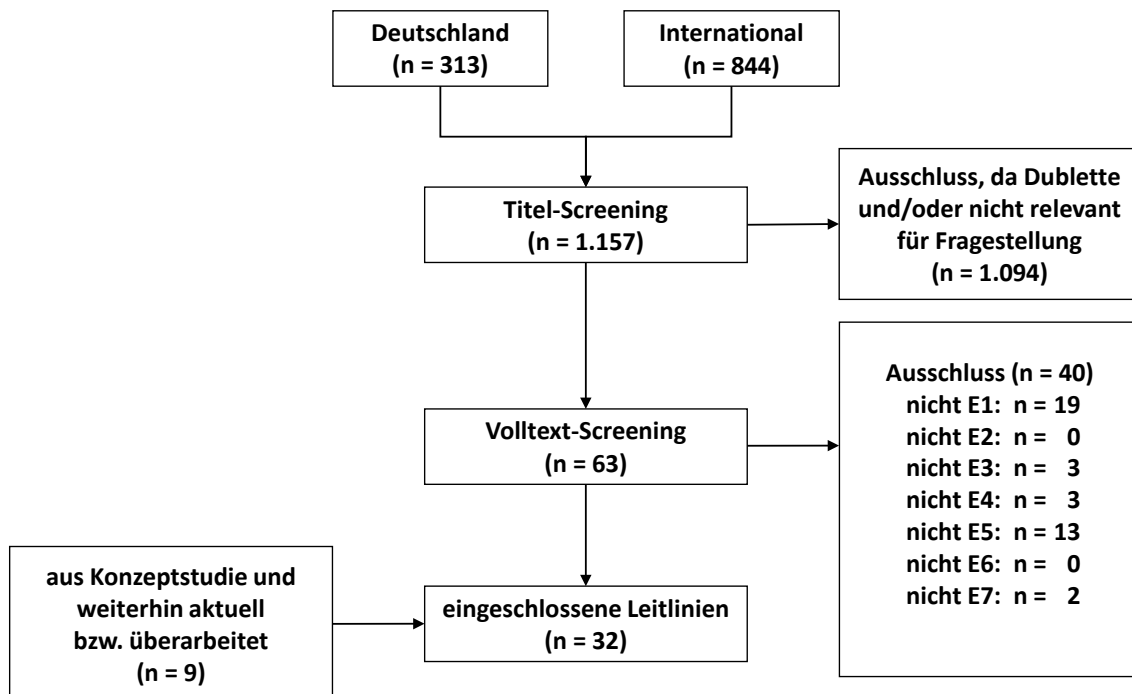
Deutschland
(n = 313)

International
(n = 844)

Titel-Screening
(n = 1.157)

Ausschluss, da Dublette und/oder nicht relevant für Fragestellung
(n = 1.094)

Volltext-Screening
(n = 63)

Ausschluss (n = 40)
nicht E1: n = 19
nicht E2: n = 0
nicht E3: n = 3
nicht E4: n = 3
nicht E5: n = 13
nicht E6: n = 0
nicht E7: n = 2

aus Konzeptstudie und weiterhin aktuell bzw. überarbeitet
(n = 9)

eingeschlossene Leitlinien
(n = 32)